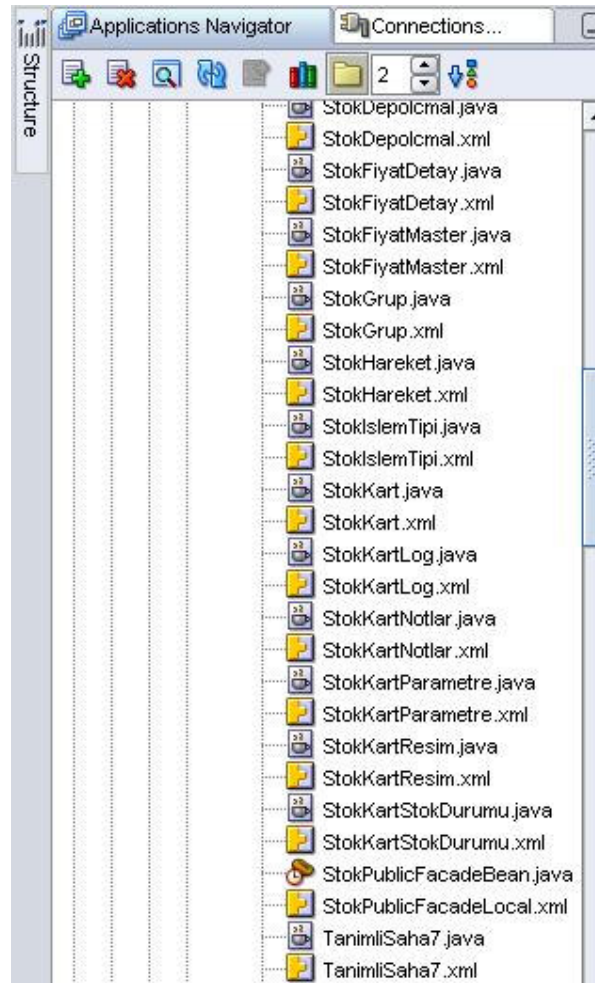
Structure

Applications Navigator
Connections...

2

StokDepolcmal.java
StokDepolcmal.xml
StokFiyatDetay.java
StokFiyatDetay.xml
StokFiyatMaster.java
StokFiyatMaster.xml
StokGrup.java
StokGrup.xml
StokHareket.java
StokHareket.xml
StokIslemTipi.java
StokIslemTipi.xml
StokKart.java
StokKart.xml
StokKartLog.java
StokKartLog.xml
StokKartNotlar.java
StokKartNotlar.xml
StokKartParametre.java
StokKartParametre.xml
StokKartResim.java
StokKartResim.xml
StokKartStokDurumu.java
StokKartStokDurumu.xml
StokPublicFacadeBean.java
StokPublicFacadeLocal.xml
TanimliSaha7.java
TanimliSaha7.xml